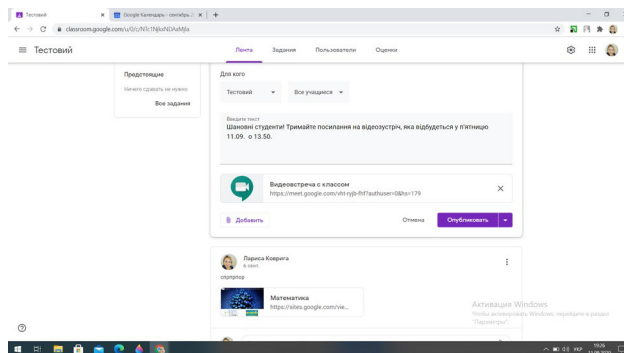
Тестовий
Google Календарь - сентябрь 2
classroom.google.com/u/0/c/NTc1NjkzNDAxMjla
Тестовий
Лента
Задания
Пользователи
Оценки
Предстоящие
Ничего сдавать не нужно
Все задания
Для кого
Тестовий
Все учащиеся
Введите текст
Шановні студенти! Тримайте посилання на відеозустріч, яка відбудеться у п'ятницю 11.09. о 13.50.
Видеовстреча с классом
https://meet.google.com/vht-ryjb-fnf?authuser=0&hs=179
Добавить
Отмена
Опубликовать
Лариса Коврига
6 сент.
спрпрпрор
Математика
https://sites.google.com/vie...
Активация Windows
Чтобы активировать Windows, перейдите в раздел "Параметры".
УКР
19:26
11.09.2020